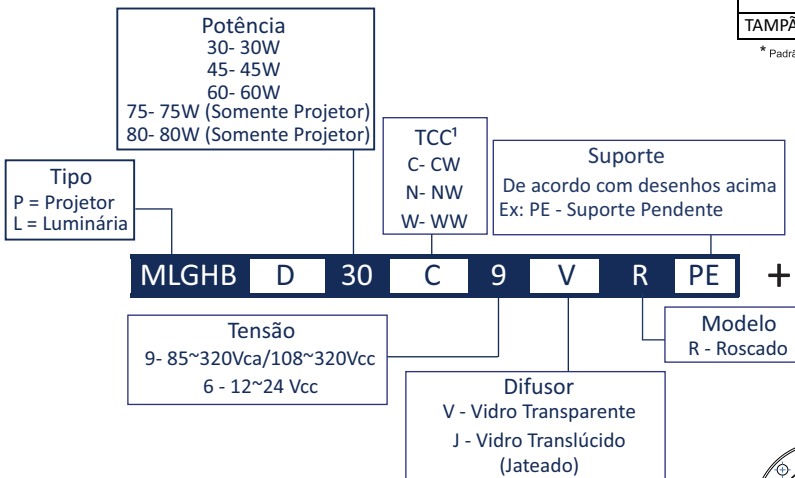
TAMPÃ

* Padrã

Potência
30- 30W
45- 45W
60- 60W
75- 75W (Somente Projetor)
80- 80W (Somente Projetor)

TCC¹
C- CW
N- NW
W- WW

Suporte
De acordo com desenhos acima
Ex: PE - Suporte Pendente

Tipo
P = Projetor
L = Luminária

MLGHB D 30 C 9 V R PE +

Tensão
9- 85~320Vca/108~320Vcc
6 - 12~24 Vcc

Modelo
R - Roscado

Difusor
V - Vidro Transparente
J - Vidro Translúcido (Jateado)